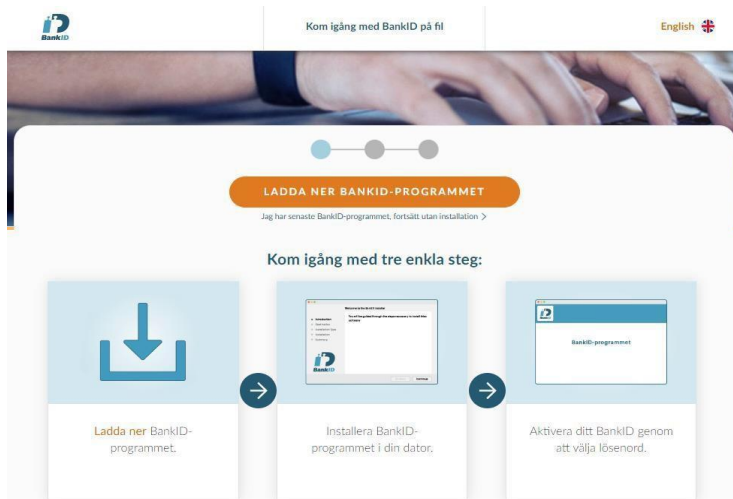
BankID

Kom igång med BankID på fil

English

LADDA NER BANKID-PROGRAMMET

Jag har senaste BankID-programmet, fortsätt utan installation >

Kom igång med tre enkla steg:

BankID

BankID-programmet

Ladda ner BankID-programmet.

Installera BankID-programmet i din dator.

Aktivera ditt BankID genom att välja lösenord.